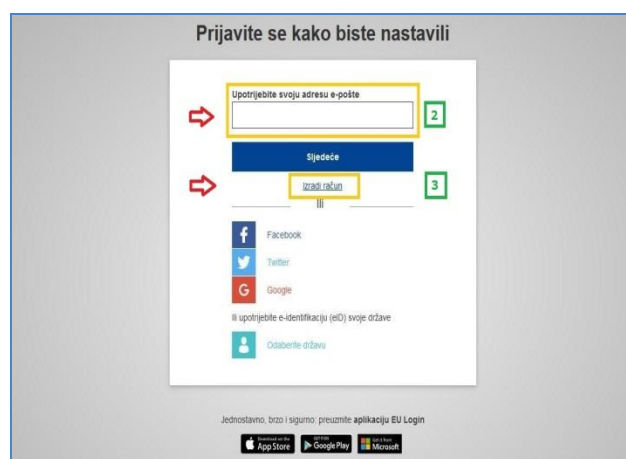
Prijavite se kako biste nastavili

Upotrijebite svoju adresu e-pošte

2

Sljedeće

Izradi račun

3

ili

Facebook

Twitter

Google

Ili upotrijebite e-identifikaciju (eID) svoje države

Odaberite državu

Jednostavno, brzo i sigurno: preuzmite aplikaciju EU Login

Download on the App Store

GET IT ON Google Play

Get it from Microsoft